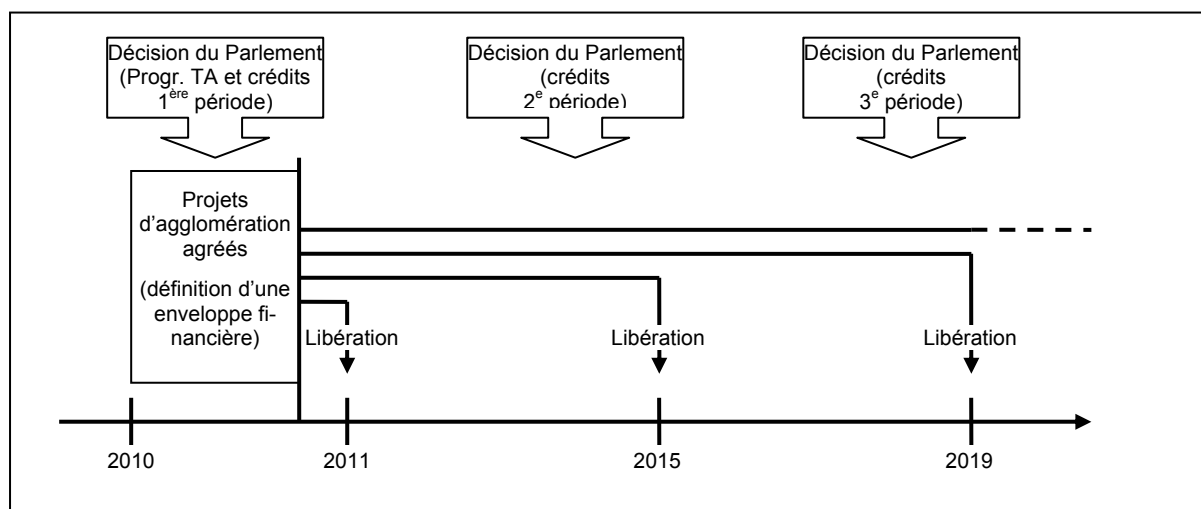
Décision du Parlement (Progr. TA et crédits 1$^{ère}$ période)

Décision du Parlement (crédits 2$^{e}$ période)

Décision du Parlement (crédits 3$^{e}$ période)

Projets d'agglomération agréés

(définition d'une enveloppe financière)

Libération

Libération

Libération

2010

2011

2015

2019